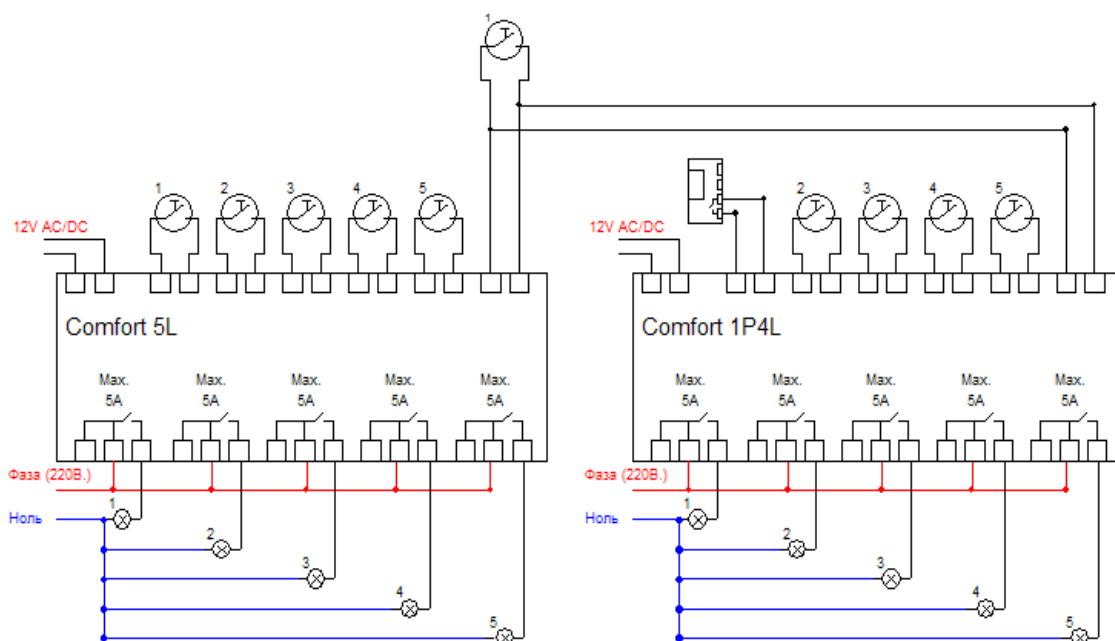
1

1 2 3 4 5

12V AC/DC

Comfort 5L

Max. 5A
Max. 5A
Max. 5A
Max. 5A
Max. 5A

Фаза (220В.)

Ноль

1
2
3
4
5

2 3 4 5

12V AC/DC

Comfort 1P4L

Max. 5A
Max. 5A
Max. 5A
Max. 5A
Max. 5A

Фаза (220В.)

Ноль

1
2
3
4
5